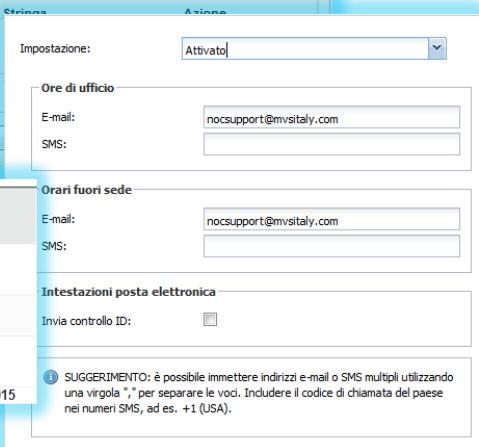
Stringa
Azione

Impostazione: Attivato

Ore di ufficio
E-mail: nocsupport@mvsitaly.com
SMS:

Orari fuori sede
E-mail: nocsupport@mvsitaly.com
SMS:

Intestazioni posta elettronica
Invia controllo ID:

SUGGERIMENTO: è possibile immettere indirizzi e-mail o SMS multipli utilizzando una virgola "," per separare le voci. Includere il codice di chiamata del paese nei numeri SMS, ad es. +1 (USA).

15